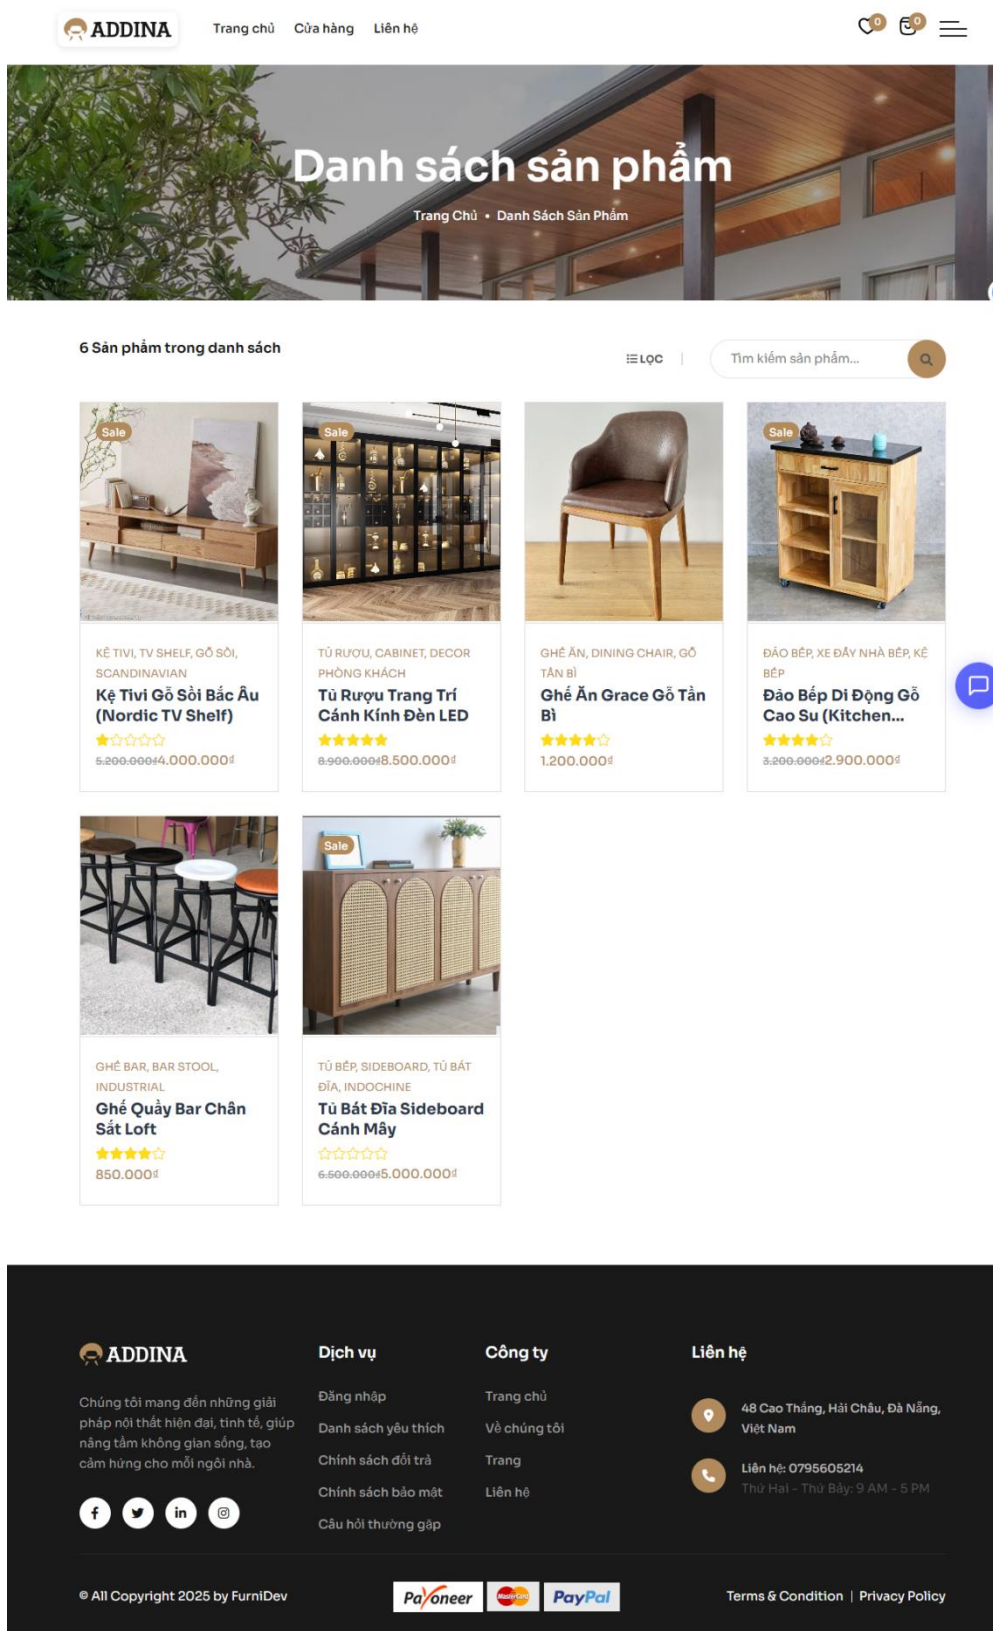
ADDINA

Trang chủ Cửa hàng Liên hệ

0 0

Danh sách sản phẩm

Trang Chủ • Danh Sách Sản Phẩm

6 Sản phẩm trong danh sách

LỌC

Tìm kiếm sản phẩm...

Sale

KỆ TIVI, TV SHELF, GỖ SỒI, SCANDINAVIAN

Kệ Tivi Gỗ Sồi Bắc Âu (Nordic TV Shelf)

5.200.000₫4.000.000₫

Sale

TỦ RƯỢU, CABINET, DECOR PHÒNG KHÁCH

Tủ Rượu Trang Trí Cánh Kính Đèn LED

8.900.000₫8.500.000₫

GHẾ ĂN, DINING CHAIR, GỖ TẦN BÌ

Ghế Ăn Grace Gỗ Tần Bì

1.200.000₫

Sale

ĐẢO BẾP, XE ĐẨY NHÀ BẾP, KỆ BẾP

Đảo Bếp Di Động Gỗ Cao Su (Kitchen...

3.200.000₫2.900.000₫

GHẾ BAR, BAR STOOL, INDUSTRIAL

Ghế Quầy Bar Chân Sắt Loft

850.000₫

Sale

TỦ BẾP, SIDEBOARD, TỦ BÁT ĐĨA, INDOCHINE

Tủ Bát Đĩa Sideboard Cánh Mây

6.500.000₫5.000.000₫

ADDINA

Chúng tôi mang đến những giải pháp nội thất hiện đại, tinh tế, giúp nâng tầm không gian sống, tạo cảm hứng cho mỗi ngôi nhà.

Dịch vụ

Đăng nhập

Danh sách yêu thích

Chính sách đổi trả

Chính sách bảo mật

Câu hỏi thường gặp

Công ty

Trang chủ

Về chúng tôi

Trang

Liên hệ

Liên hệ

48 Cao Thắng, Hải Châu, Đà Nẵng, Việt Nam

Liên hệ: 0795605214

Thứ Hai - Thứ Bảy: 9 AM - 5 PM

© All Copyright 2025 by FurniDev

Payoneer MasterCard PayPal

Terms & Condition | Privacy Policy